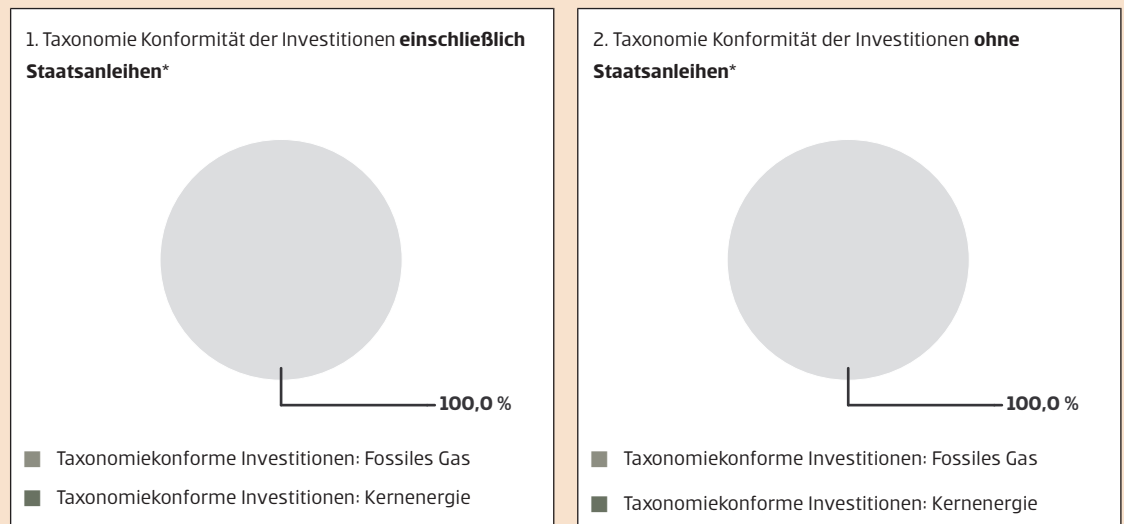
1. Taxonomie Konformität der Investitionen **einschließlich Staatsanleihen***

100,0 %

Taxonomiekonforme Investitionen: Fossiles Gas

Taxonomiekonforme Investitionen: Kernenergie

2. Taxonomie Konformität der Investitionen **ohne Staatsanleihen***

100,0 %

Taxonomiekonforme Investitionen: Fossiles Gas

Taxonomiekonforme Investitionen: Kernenergie